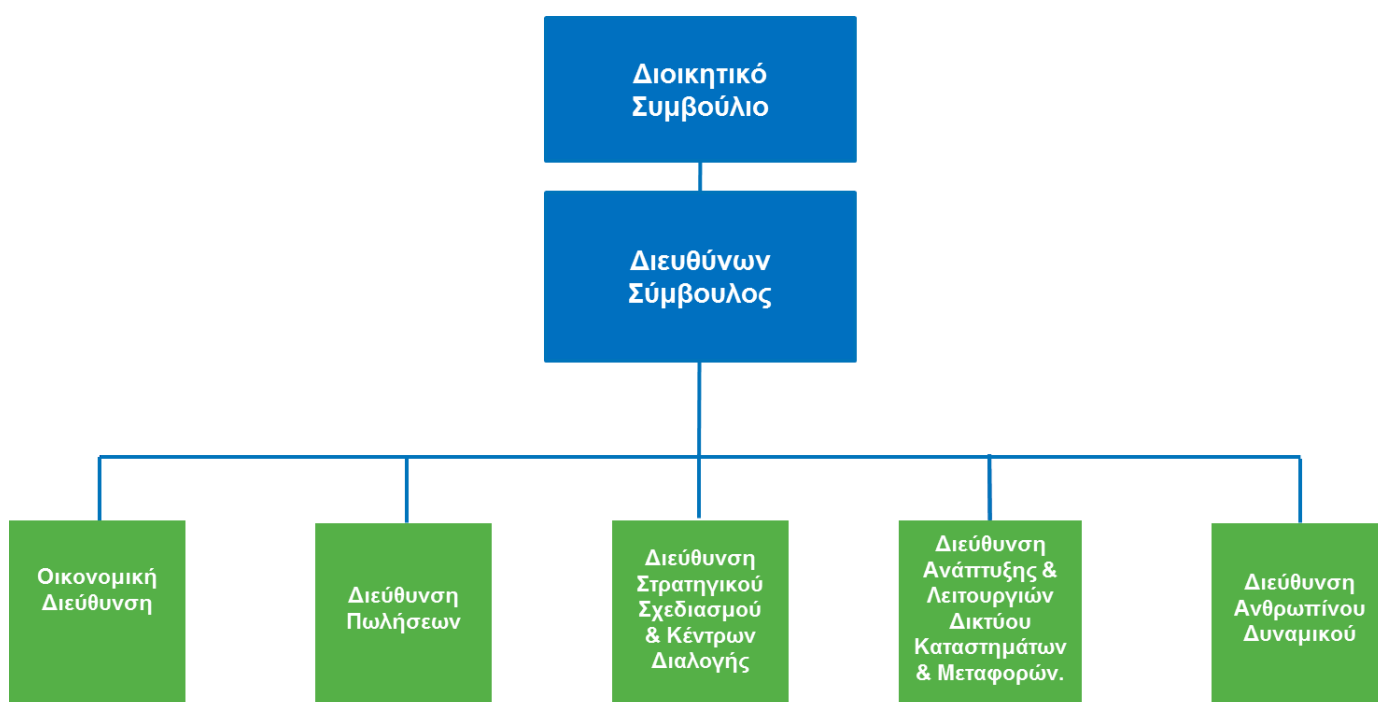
Διοικητικό Συμβούλιο

Διευθύνων Σύμβουλος

Οικονομική Διεύθυνση

Διεύθυνση Πωλήσεων

Διεύθυνση Στρατηγικού Σχεδιασμού & Κέντρων Διαλογής

Διεύθυνση Ανάπτυξης & Λειτουργιών Δικτύου Καταστημάτων & Μεταφορών.

Διεύθυνση Ανθρωπίνου Δυναμικού